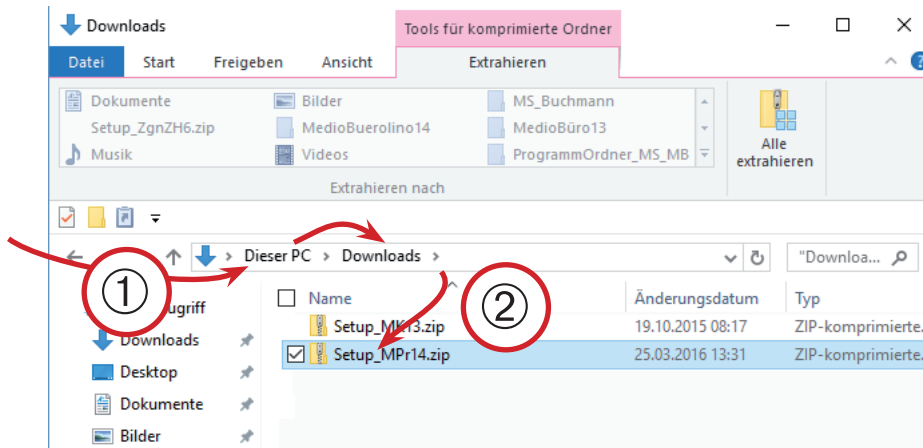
Downloads

Tools für komprimierte Ordner

Datei Start Freigeben Ansicht Extrahieren

Dokumente
Setup_ZgnZH6.zip
Musik
Bilder
MedioBuerolino14
Videos
MS_Buchmann
MedioBüro13
ProgrammOrdner_MS_MB

Alle extrahieren

Extrahieren nach

Dieser PC > Downloads >

"Downloa...

①

②

ugriff
Downloads
Desktop
Dokumente
Bilder

| Name | Änderungsdatum | Typ |
|---|---|---|
| Setup_MK13.zip | 19.10.2015 08:17 | ZIP-komprimierte |
| Setup_MPr14.zip | 25.03.2016 13:31 | ZIP-komprimierte |